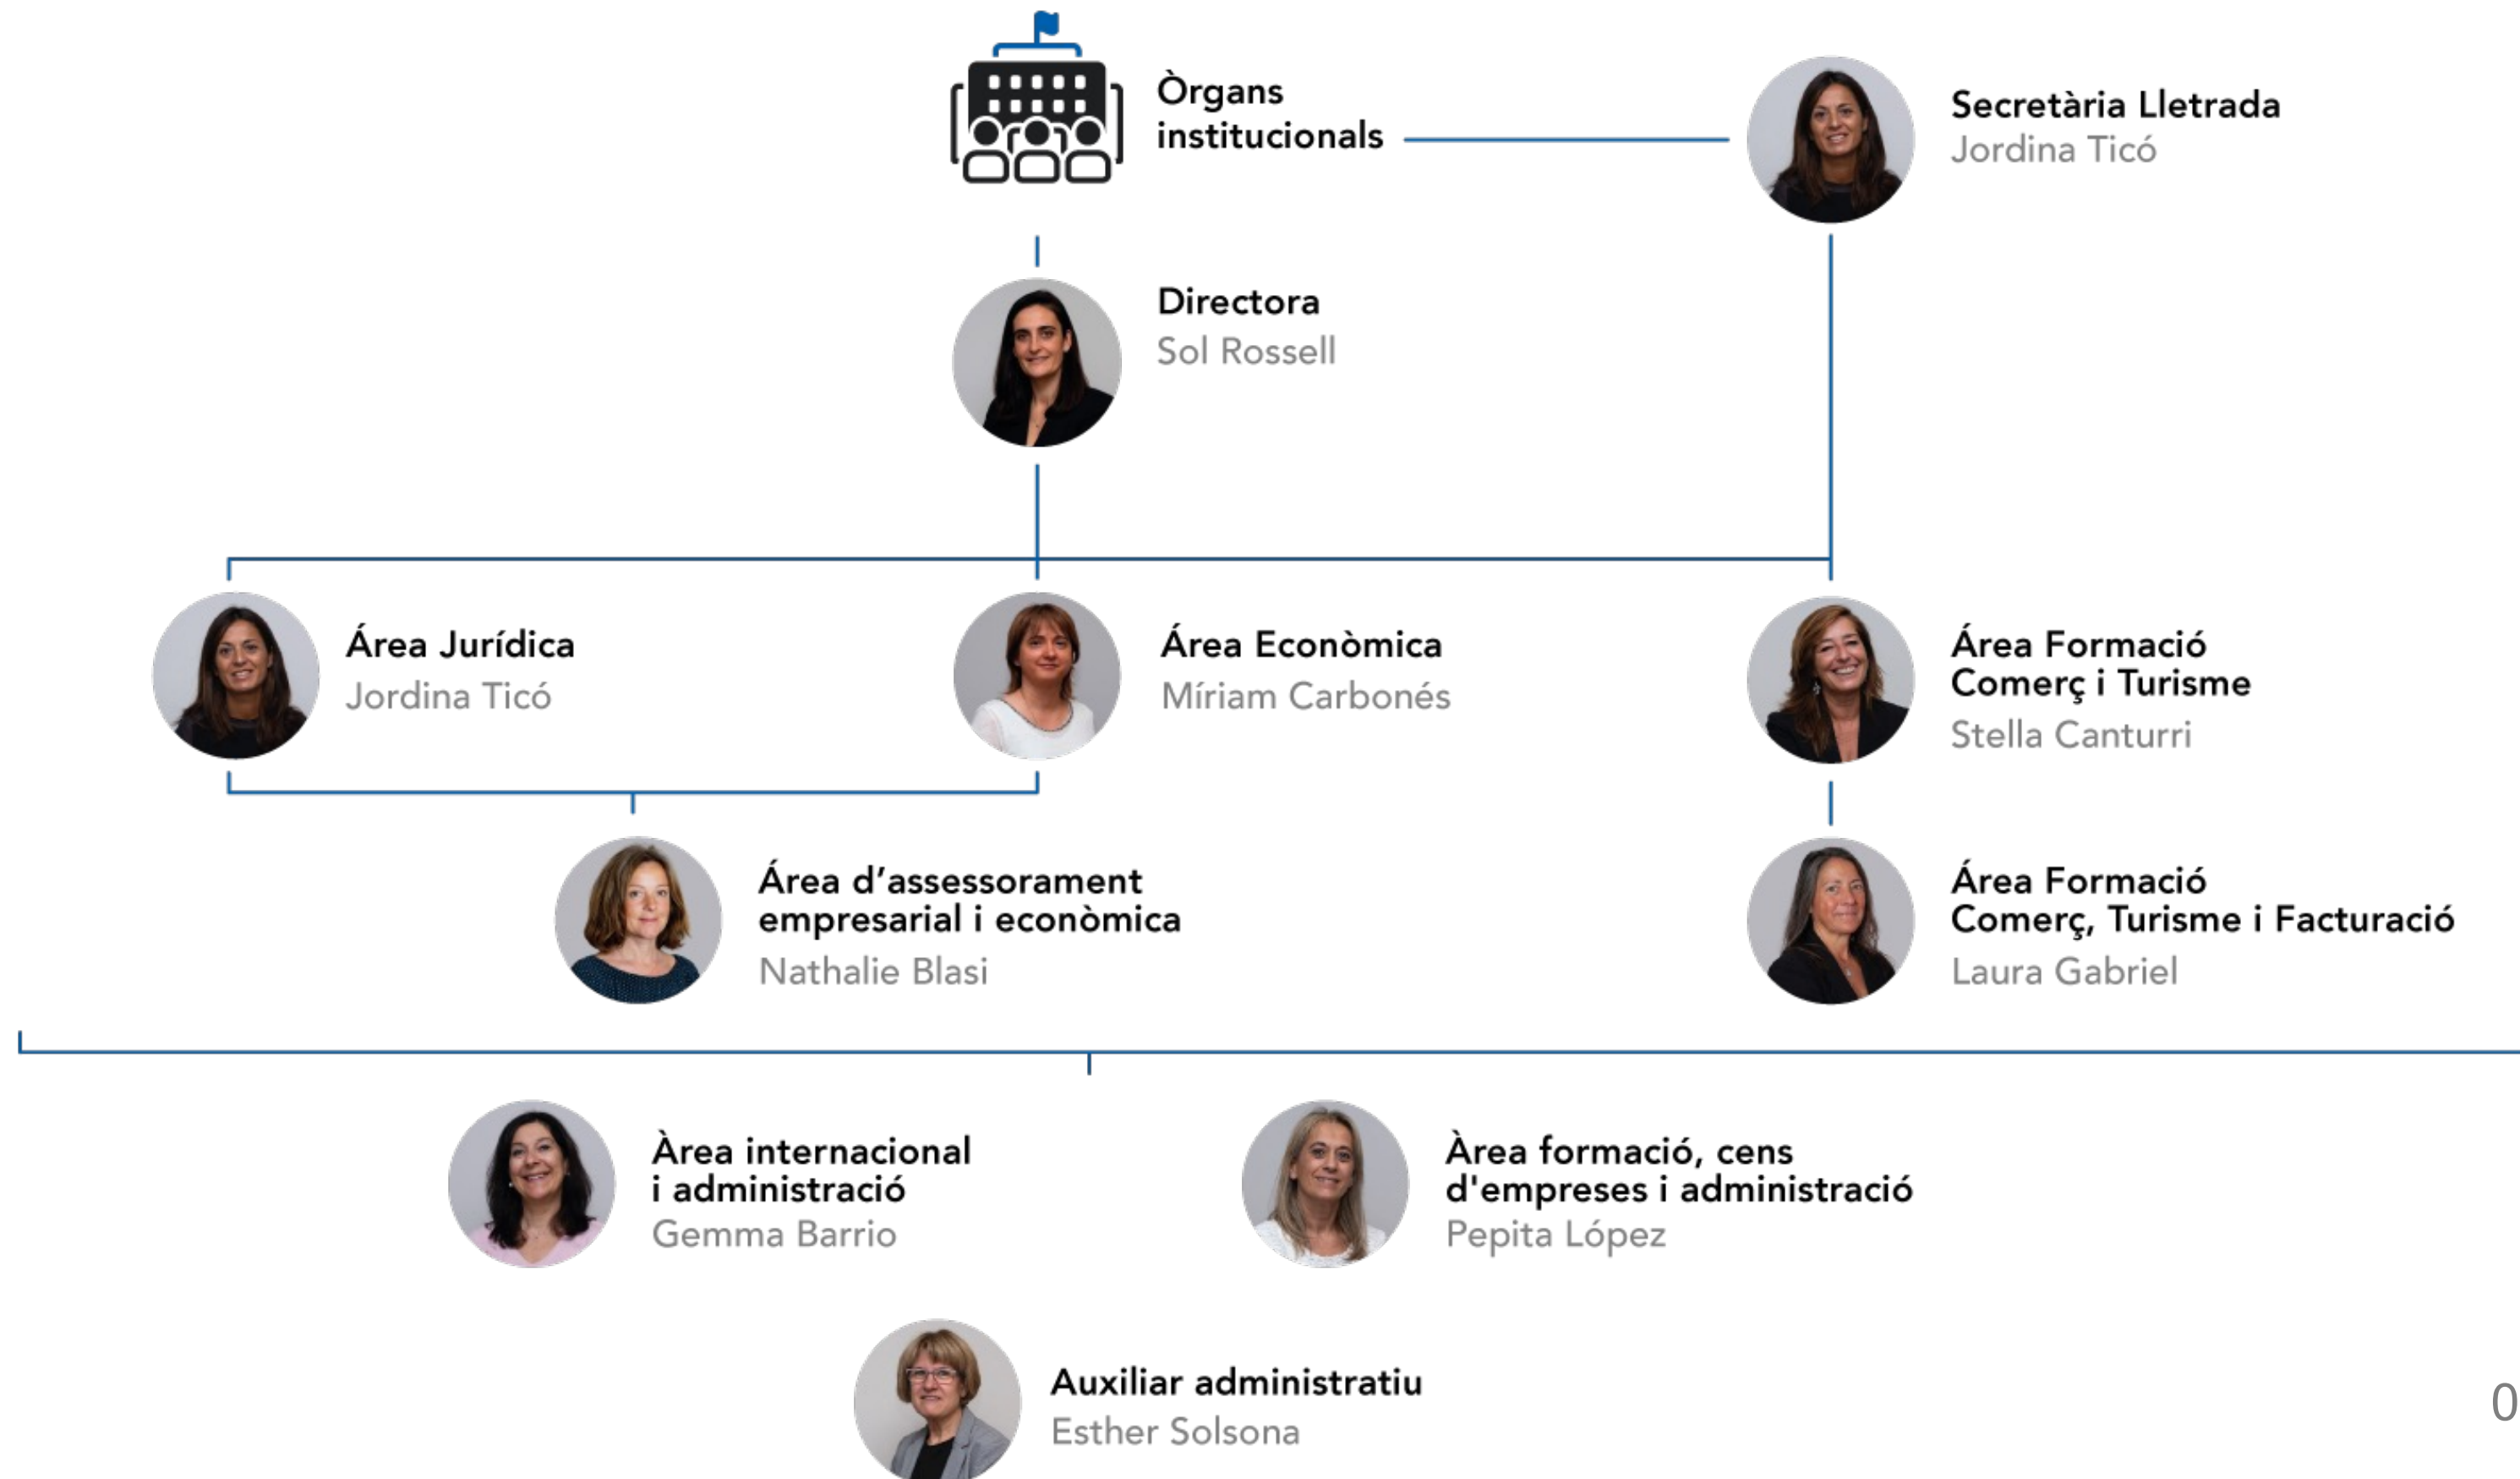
Òrgans institucionals

Secretària Lletrada
Jordina Ticó

Directora
Sol Rossell

Área Jurídica
Jordina Ticó

Área Econòmica
Míriam Carbonés

Área Formació Comerç i Turisme
Stella Canturri

Área d'assessorament empresarial i econòmica
Nathalie Blasi

Área Formació Comerç, Turisme i Facturació
Laura Gabriel

Àrea internacional i administració
Gemma Barrio

Àrea formació, cens d'empreses i administració
Pepita López

Auxiliar administratiu
Esther Solsona

0